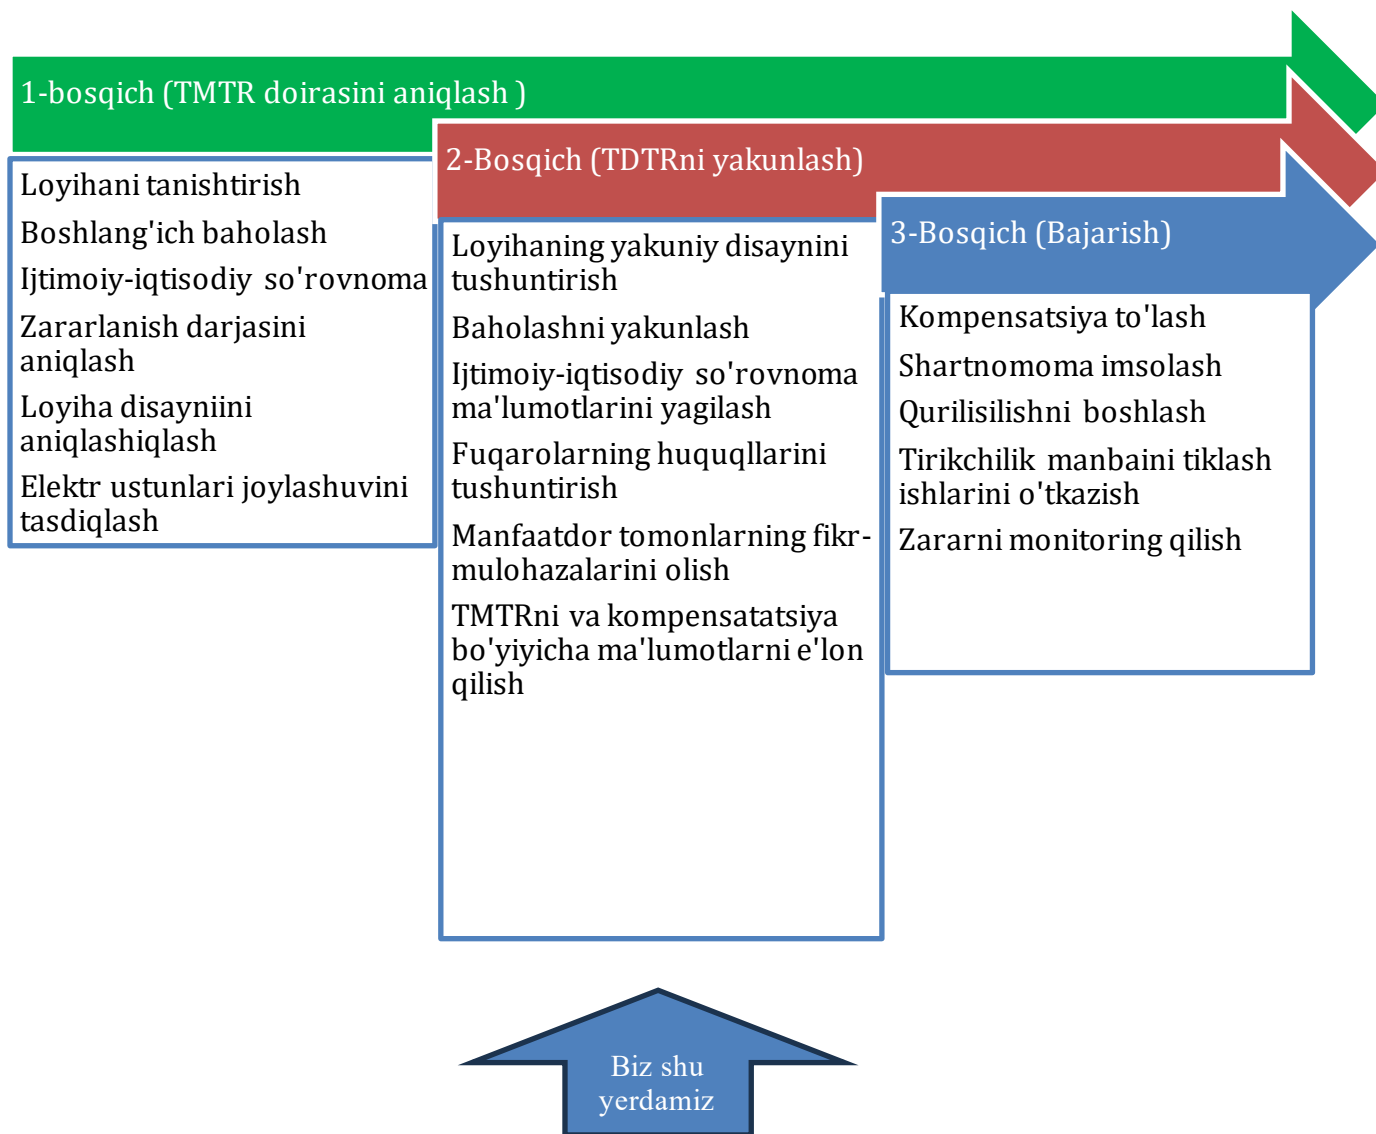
1-bosqich (TMTR doirasini aniqlash )

Loyihani tanishtirish
Boshlang'ich baholash
Ijtimoiy-iqtisodiy so'rovnoma
Zararlanish darjasini aniqlash
Loyiha disayniini aniqlashiqlash
Elektr ustunlari joylashuvini tasdiqlash

2-Bosqich (TDTRni yakunlash)

Loyihaning yakuniy disaynini tushuntirish
Baholashni yakunlash
Ijtimoiy-iqtisodiy so'rovnoma ma'lumotlarini yagilash
Fuqarolarning huquqllarini tushuntirish
Manfaatdor tomonlarning fikr-mulohazalarini olish
TMTRni va kompensatatsiya bo'yiyicha ma'lumotlarni e'lon qilish

3-Bosqich (Bajarish)

Kompensatsiya to'lash
Shartnomoma imsolash
Qurilisilishni boshlash
Tirikchilik manbaini tiklash ishlarini o'tkazish
Zararni monitoring qilish

Biz shu yerdamiz